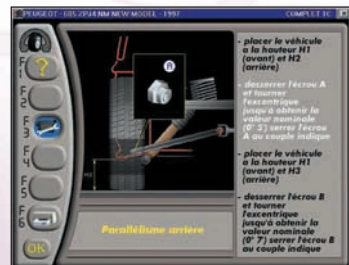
PEUGEOT - 605 2954 NM NEW MODEL - 1997

COMPLET TC

F1
F2
F3
F4
F5
F6

OK

A

H2

- placer le véhicule à la hauteur H1 (avant) et H2 (arrière)

- desserrer l'écrou A et tourner l'excentrique jusqu'à obtenir la valeur nominale (0° 3') serrer l'écrou A au couple indiqué

- placer le véhicule à la hauteur H1 (avant) et H3 (arrière)

- desserrer l'écrou B et tourner l'excentrique jusqu'à obtenir la valeur nominale (0° 7') serrer l'écrou B au couple indiqué

Parallélisme arrière